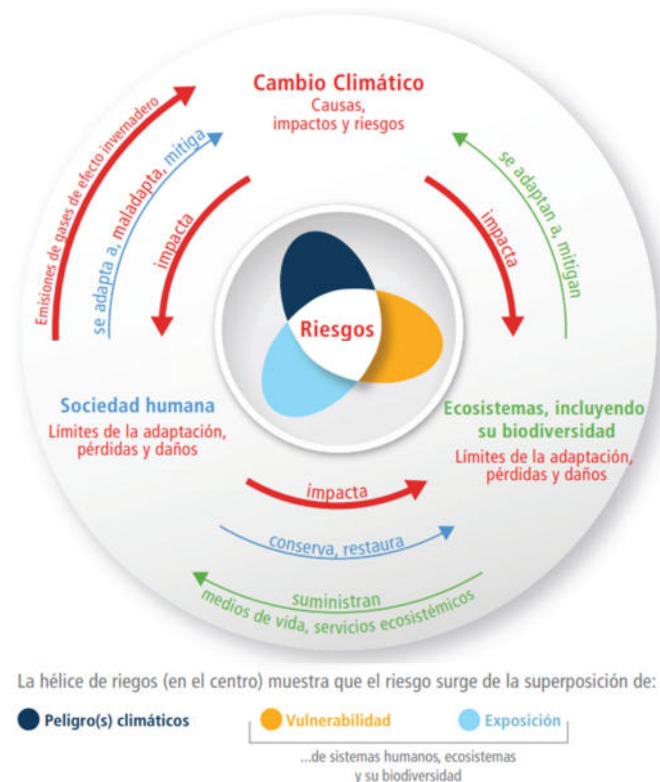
Cambio Climático
Causas,
impactos y riesgos

Emisiones de gases de efecto invernadero

se adapta a, maladapta, mitiga

impacta

se adaptan a, mitigan

impacta

Riesgos

Sociedad humana
Límites de la adaptación,
pérdidas y daños

Ecosistemas, incluyendo
su biodiversidad
Límites de la adaptación,
pérdidas y daños

impacta

conserva, restaura

suministran
medios de vida, servicios ecosistémicos

La hélice de riegos (en el centro) muestra que el riesgo surge de la superposición de:

Peligro(s) climáticos

Vulnerabilidad

Exposición

...de sistemas humanos, ecosistemas
y su biodiversidad